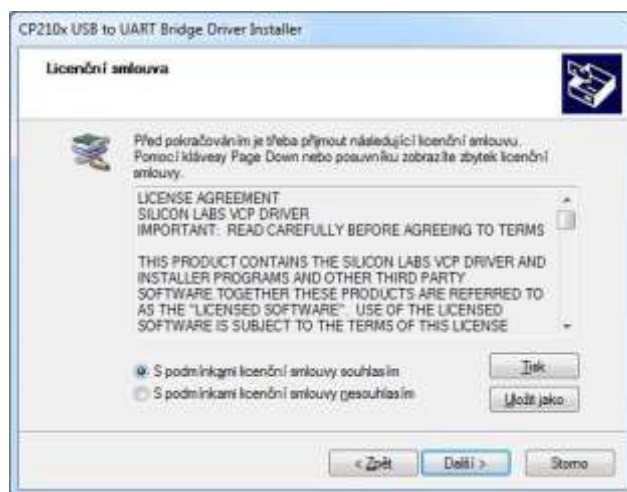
CP210x USB to UART Bridge Driver Installer

Licenční smlouva

Před pokračováním je třeba přijmout následující licenční smlouvu. Pomocí klávesy Page Down nebo posuvníku zobrazte zbytek licenční smlouvy.

LICENSE AGREEMENT
SILICON LABS VCP DRIVER
IMPORTANT: READ CAREFULLY BEFORE AGREEING TO TERMS

THIS PRODUCT CONTAINS THE SILICON LABS VCP DRIVER AND INSTALLER PROGRAMS AND OTHER THIRD PARTY SOFTWARE TOGETHER THESE PRODUCTS ARE REFERRED TO AS THE "LICENSED SOFTWARE". USE OF THE LICENSED SOFTWARE IS SUBJECT TO THE TERMS OF THIS LICENSE

S podmínkami licenční smlouvy souhlasím

S podmínkami licenční smlouvy nesouhlasím

Tisk

Uložit jako

< Zpět

Další >

Storno